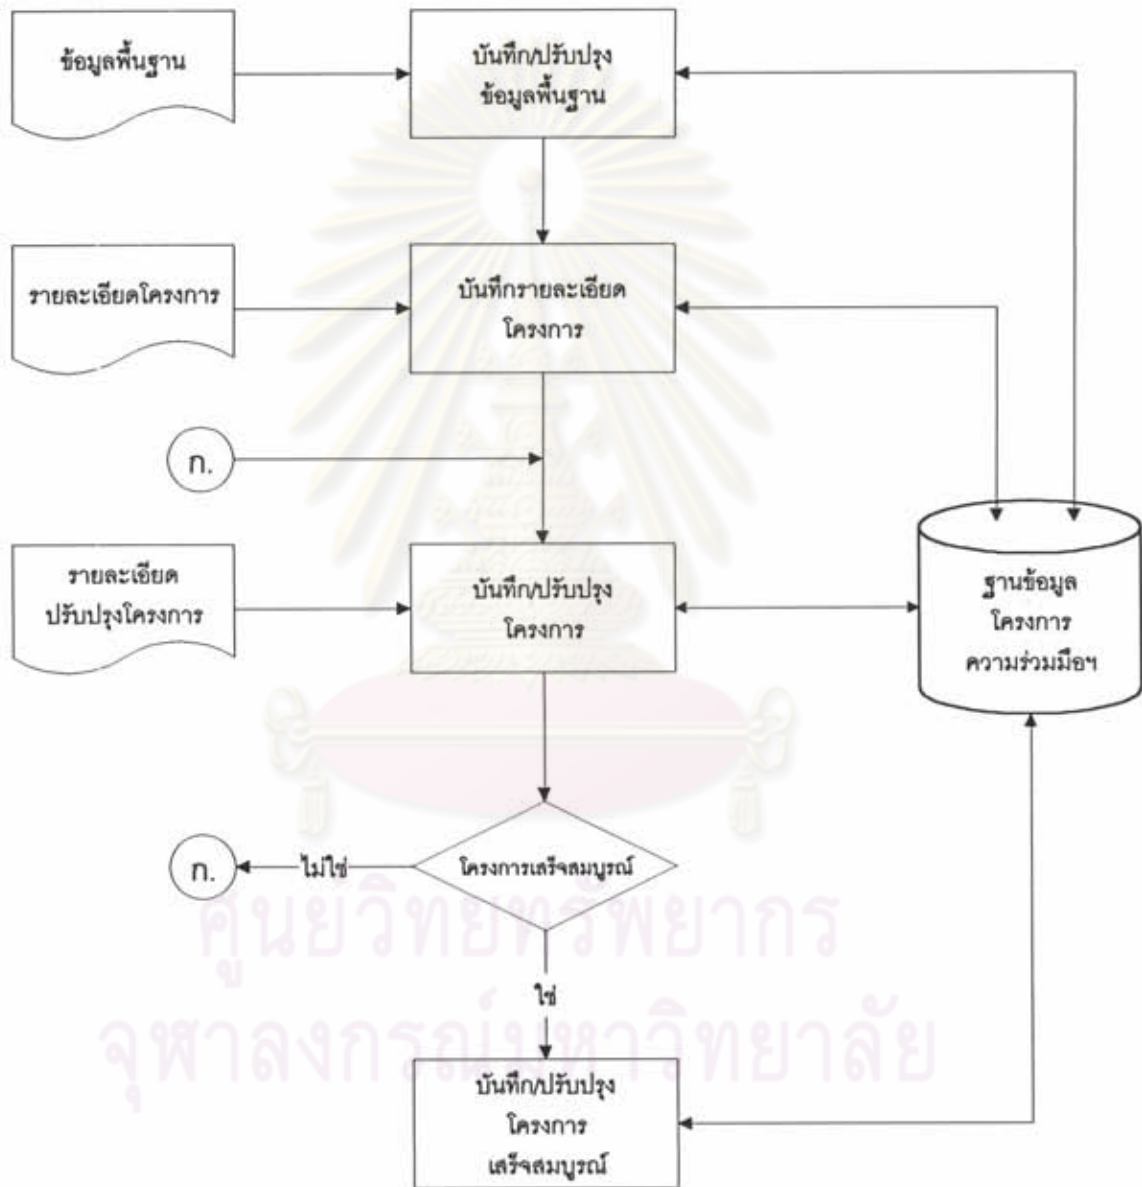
ข้อมูลพื้นฐาน

บันทึก/ปรับปรุง ข้อมูลพื้นฐาน

รายละเอียดโครงการ

บันทึกรายละเอียด โครงการ

ก.

รายละเอียด ปรับปรุงโครงการ

บันทึก/ปรับปรุง โครงการ

ฐานข้อมูล โครงการ ความร่วมมือฯ

ก.

ไม่ใช่

โครงการเสร็จสมบูรณ์

ใช่

บันทึก/ปรับปรุง โครงการ เสร็จสมบูรณ์

ศูนย์วิทยทรัพยากร
จุฬาลงกรณ์มหาวิทยาลัย